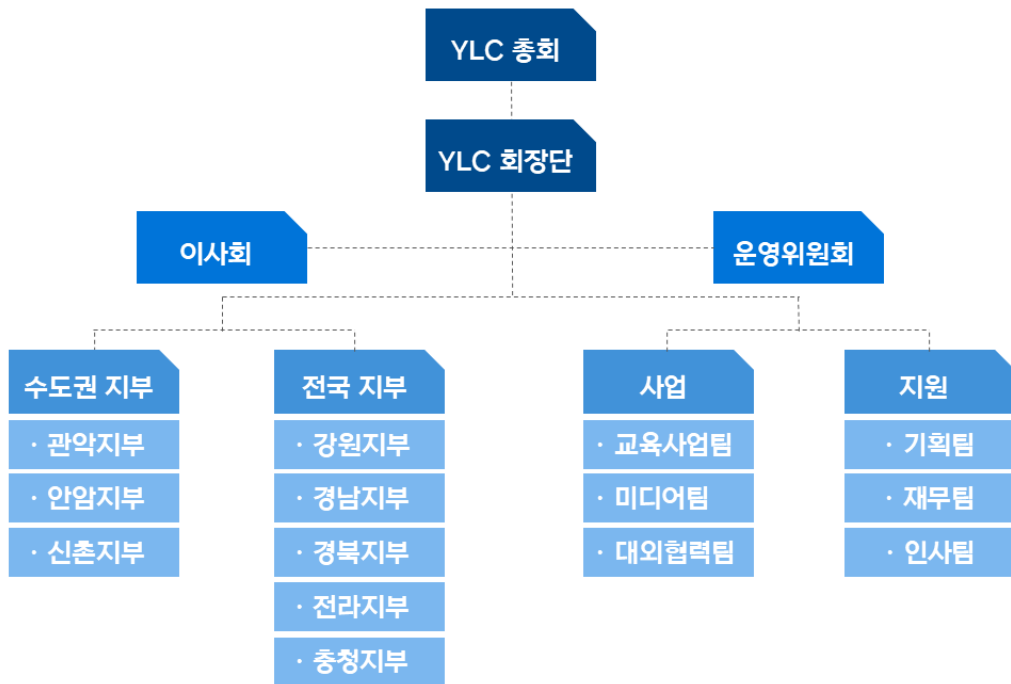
YLC 총회

YLC 회장단

이사회

운영위원회

수도권 지부
· 관악지부
· 안암지부
· 신촌지부

전국 지부
· 강원지부
· 경남지부
· 경북지부
· 전라지부
· 충청지부

사업
· 교육사업팀
· 미디어팀
· 대외협력팀

지원
· 기획팀
· 재무팀
· 인사팀